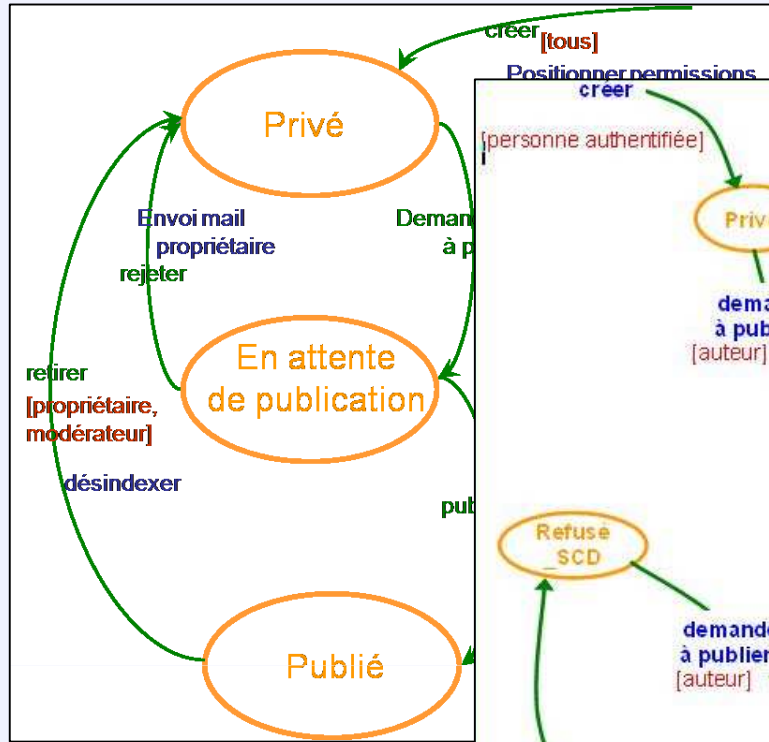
créer [tous]

Positionner permissions

Privé

Envoi mail propriétaire

rejeter

Deman à p

En attente de publication

retirer

[propriétaire, modérateur]

désindexer

pub

Publié

créer

[personne authentifiée]

Priv

dema à pub [auteur]

Refusé _SCD

demande à publier [auteur]